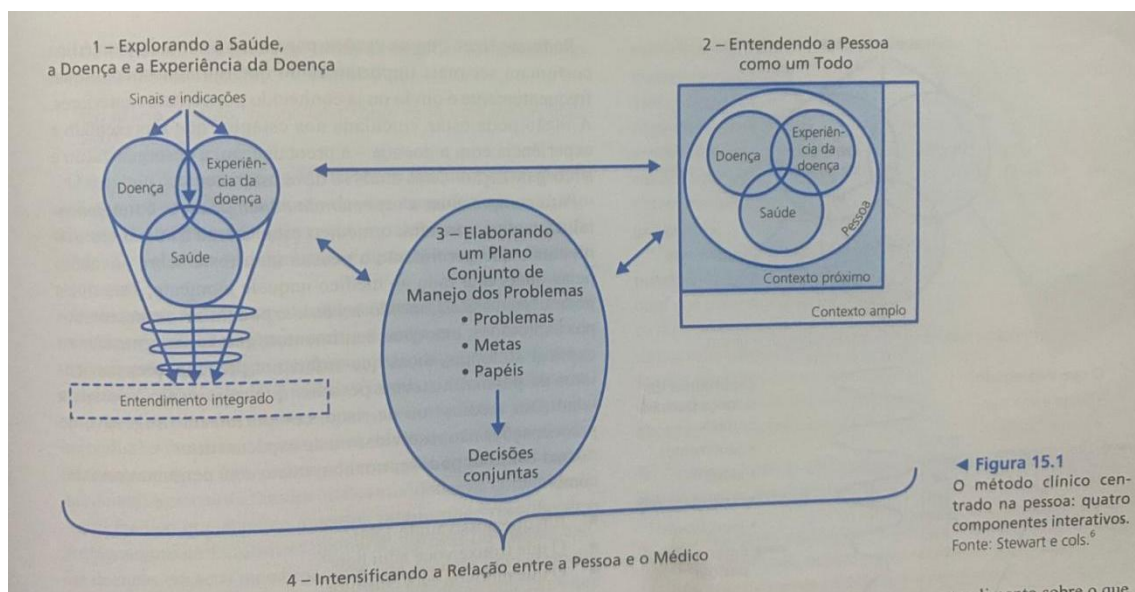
1 – Explorando a Saúde, a Doença e a Experiência da Doença

Sinais e indicações

Doença

Experiência da doença

Saúde

Entendimento integrado

2 – Entendendo a Pessoa como um Todo

Doença

Experiência da doença

Saúde

Pessoa

Contexto próximo

Contexto amplo

3 – Elaborando um Plano Conjunto de Manejo dos Problemas
• Problemas
• Metas
• Papéis

Decisões conjuntas

4 – Intensificando a Relação entre a Pessoa e o Médico

◄ Figura 15.1
O método clínico centrado na pessoa: quatro componentes interativos.
Fonte: Stewart e cols.$^6$

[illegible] sobre o que